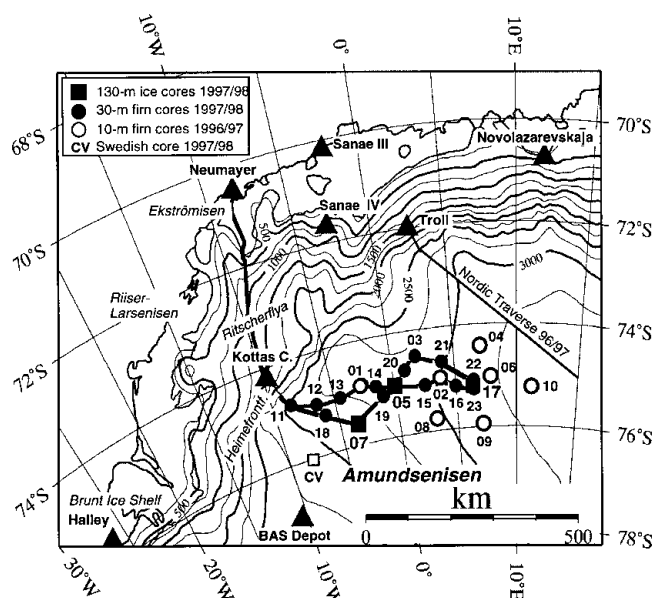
10°W
0°
10°E
130-m ice cores 1997/98
30-m firn cores 1997/98
10-m firn cores 1996/97
CV Swedish core 1997/98
70°S
68°S
Sanae III
Novolazarevskaja
Neumayer
Ekströmisen
Sanae IV
Troll
72°S
70°S
500
1000
1500
2000
2500
3000
Nordic Traverse 96/97
Riiser-Larsenisen
Ritscherflya
74°S
72°S
Kottas C.
03
21
04
01
20
22
06
12
13
14
02
17
10
11
05
15
16
23
19
08
18
07
09
76°S
Heimefrontf.
Amundsenisen
74°S
Brunt Ice Shelf
CV
km
Halley
500
BAS Depot
0
500
78°S
30°W
20°W
10°W
0°
10°E